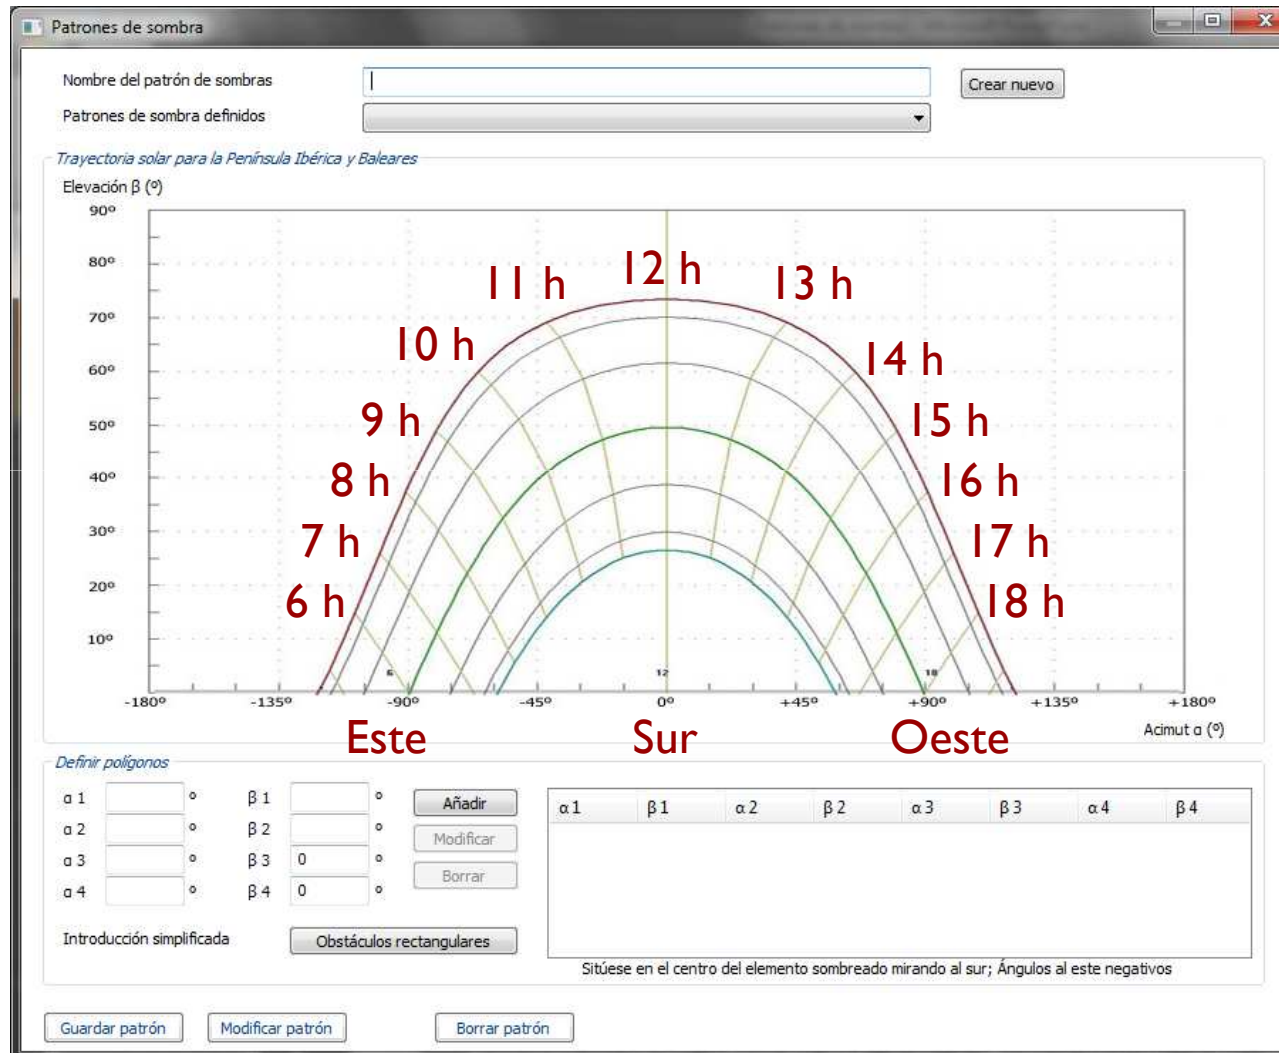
Patrones de sombra

Nombre del patrón de sombras

Crear nuevo

Patrones de sombra definidos

Trayectoria solar para la Península Ibérica y Baleares

Elevación β (º)

90º
80º
70º
60º
50º
40º
30º
20º
10º

11 h
12 h
13 h
10 h
14 h
9 h
15 h
8 h
16 h
7 h
17 h
6 h
18 h

6
12
18

-180º
-135º
-90º
-45º
0º
+45º
+90º
+135º
+180º

Este
Sur
Oeste

Acimut α (º)

Definir polígonos

α 1 º
β 1 º
α 2 º
β 2 º
α 3 º
β 3 0 º
α 4 º
β 4 0 º

Añadir
Modificar
Borrar

| α 1 | β 1 | α 2 | β 2 | α 3 | β 3 | α 4 | β 4 |
|---|---|---|---|---|---|---|---|

Introducción simplificada

Obstáculos rectangulares

Sitúese en el centro del elemento sombreado mirando al sur; Ángulos al este negativos

Guardar patrón
Modificar patrón
Borrar patrón